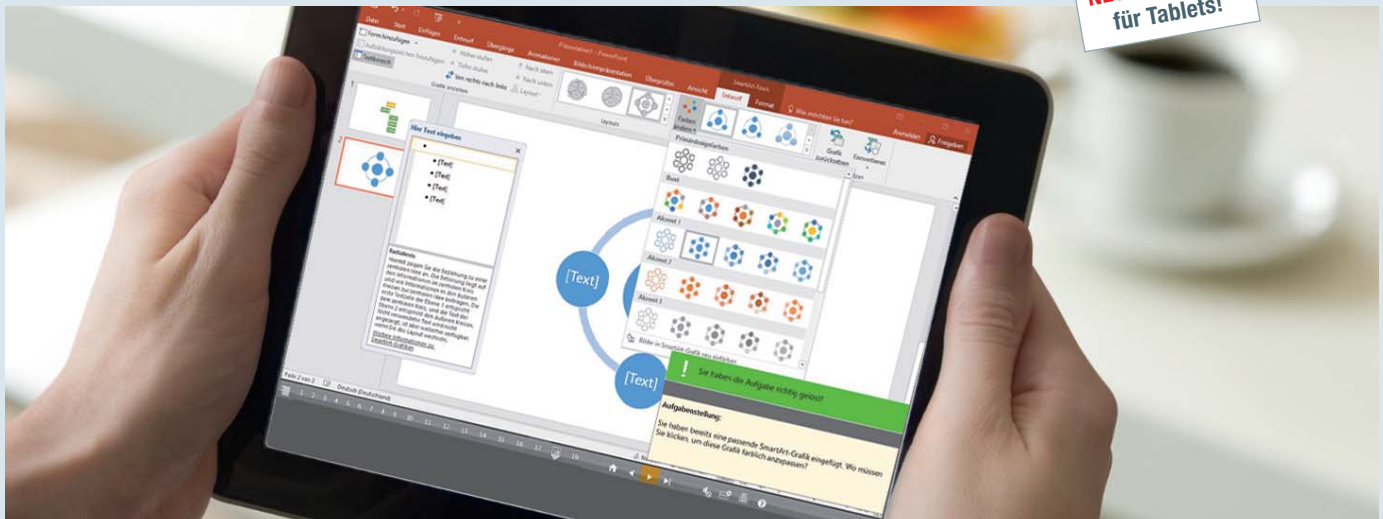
NE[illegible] für Tablets!

Datei Start Einfügen Entwurf Übergänge Animationen Bildschirmpräsentation Überprüfen Ansicht Entwurf Format

Präsentation1 - PowerPoint

SmartArt-Tools

Was möchten Sie tun?

Anmelden Freigeben

Form hinzufügen

Aufzählungszeichen hinzufügen

Textbereich

Höher stufen

Tiefer stufen

Von rechts nach links

Nach oben

Nach unten

Layout

Grafik erstellen

Layouts

Farben ändern

Grafik zurücksetzen

Konvertieren

Primärdesignfarben

Bunt

Akzent 1

Akzent 2

Akzent 3

Bilder in SmartArt-Grafik neu einfärben

Hier Text eingeben

[Text]

[Text]

[Text]

[Text]

Radialkreis

[Text]

[Text]

Sie haben die Aufgabe richtig gelöst!

Aufgabenstellung:

Sie haben bereits eine passende SmartArt-Grafik eingefügt. Wo müssen Sie klicken, um diese Grafik farblich anzupassen?

Folie 2 von 2 Deutsch (Deutschland)

1 2 3 4 5 6 7 8 9 10 11 12 13 14 15 16 17 18 19